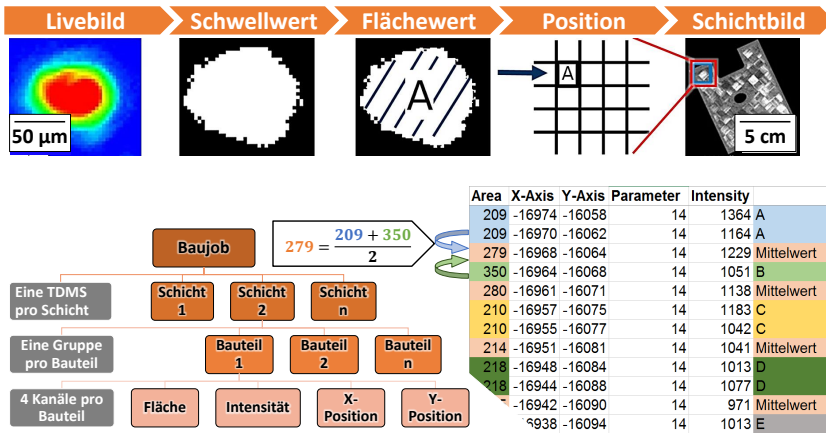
Livebild

Schwellwert

Flächewert

Position

Schichtbild

50 µm

A

A

5 cm

$279 = \frac{209 + 350}{2}$

Baujob

Eine TDMS pro Schicht

Schicht 1

Schicht 2

Schicht n

Eine Gruppe pro Bauteil

Bauteil 1

Bauteil 2

Bauteil n

4 Kanäle pro Bauteil

Fläche

Intensität

X-Position

Y-Position

| Area | X-Axis | Y-Axis | Parameter | Intensity | |
|---|---|---|---|---|---|
| 209 | -16974 | -16058 | 14 | 1364 | A |
| 209 | -16970 | -16062 | 14 | 1164 | A |
| 279 | -16968 | -16064 | 14 | 1229 | Mittelwert |
| 350 | -16964 | -16068 | 14 | 1051 | B |
| 280 | -16961 | -16071 | 14 | 1138 | Mittelwert |
| 210 | -16957 | -16075 | 14 | 1183 | C |
| 210 | -16955 | -16077 | 14 | 1042 | C |
| 214 | -16951 | -16081 | 14 | 1041 | Mittelwert |
| 218 | -16948 | -16084 | 14 | 1013 | D |
| 218 | -16944 | -16088 | 14 | 1077 | D |
| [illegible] | -16942 | -16090 | 14 | 971 | Mittelwert |
| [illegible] | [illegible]6938 | -16094 | 14 | 1013 | E |